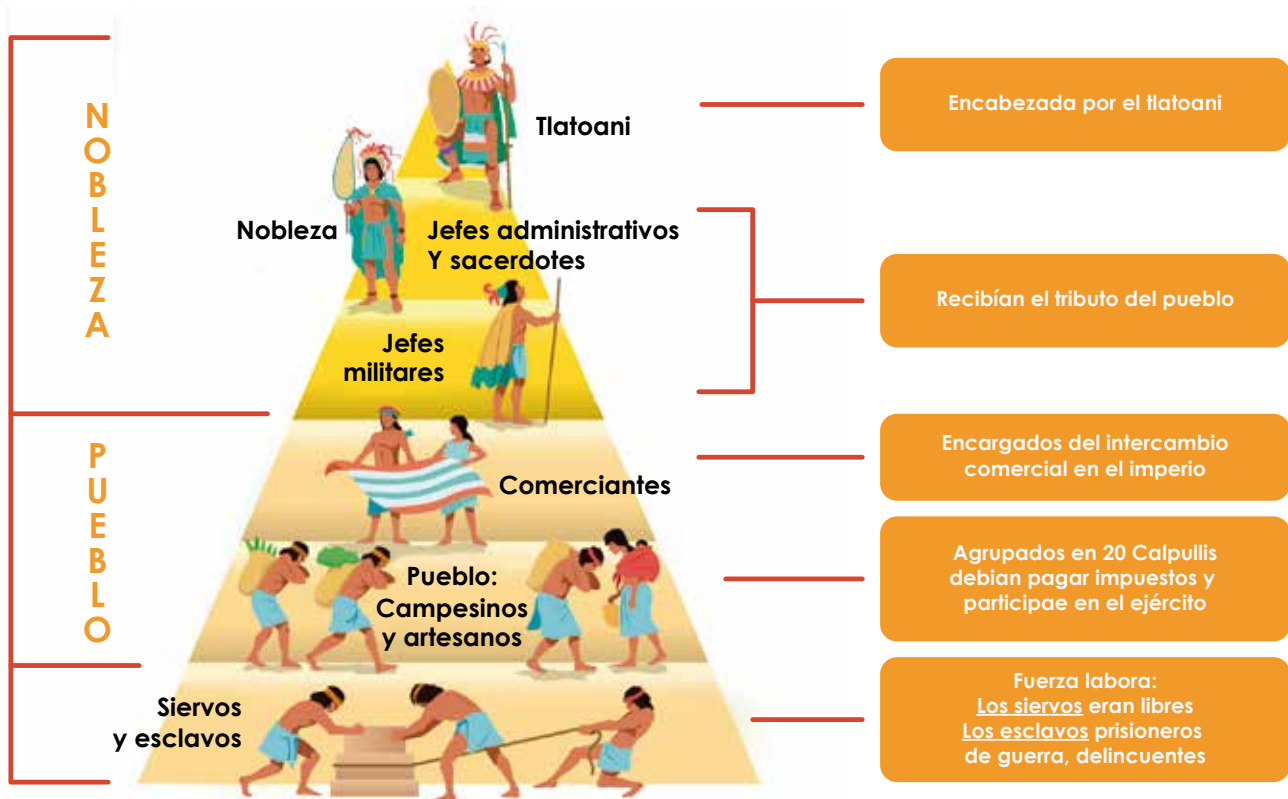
NOBLEZA

PUEBLO

Tlatoani

Nobleza

Jefes administrativos Y sacerdotes

Jefes militares

Comerciantes

Pueblo: Campesinos y artesanos

Siervos y esclavos

Encabezada por el tlatoani

Recibían el tributo del pueblo

Encargados del intercambio comercial en el imperio

Agrupados en 20 Calpullis debian pagar impuestos y participae en el ejército

Fuerza labora:
Los siervos eran libres
Los esclavos prisioneros de guerra, delincuentes